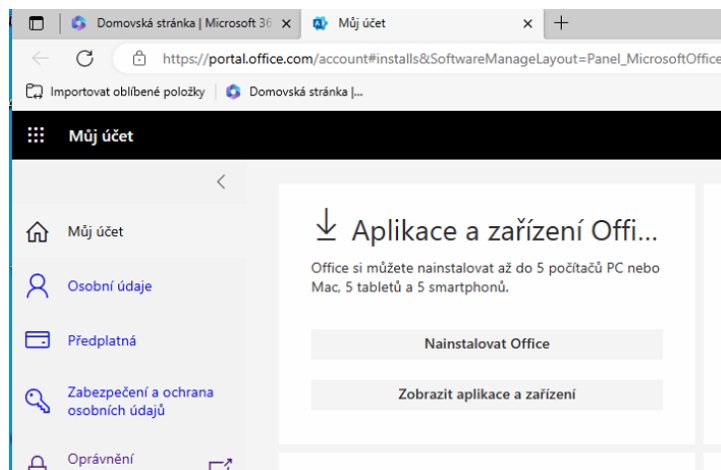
Domovská stránka | Microsoft 36
Můj účet
https://portal.office.com/account#installs&SoftwareManageLayout=Panel_MicrosoftOffice
Importovat oblíbené položky
Domovská stránka |...
Můj účet
Můj účet
Osobní údaje
Předplatná
Zabezpečení a ochrana osobních údajů
Oprávnění
Aplikace a zařízení Offi...
Office si můžete nainstalovat až do 5 počítačů PC nebo Mac, 5 tabletů a 5 smartphonů.
Nainstalovat Office
Zobrazit aplikace a zařízení